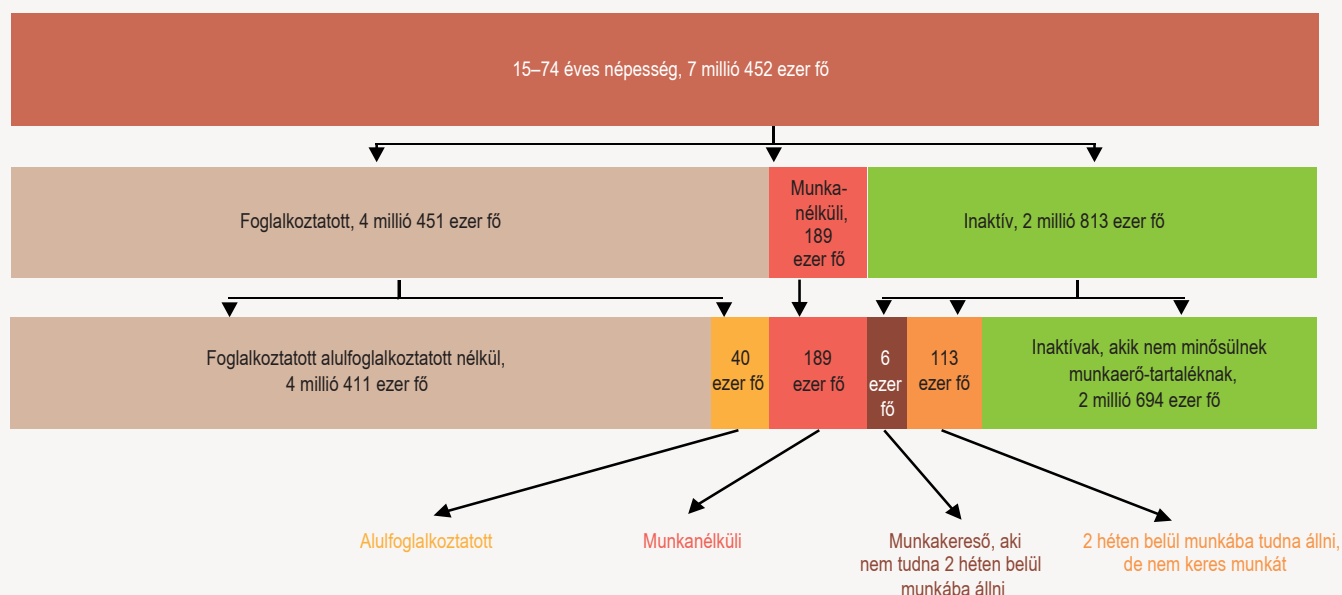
15–74 éves népesség, 7 millió 452 ezer fő

Foglalkoztatott, 4 millió 451 ezer fő

Munkanélküli, 189 ezer fő

Inaktív, 2 millió 813 ezer fő

Foglalkoztatott alulfoglalkoztatott nélkül, 4 millió 411 ezer fő

40 ezer fő

189 ezer fő

6 ezer fő

113 ezer fő

Inaktívak, akik nem minősülnek munkaerő-tartaléknak, 2 millió 694 ezer fő

Alulfoglalkoztatott

Munkanélküli

Munkakereső, aki nem tudna 2 héten belül munkába állni

2 héten belül munkába tudna állni, de nem keres munkát